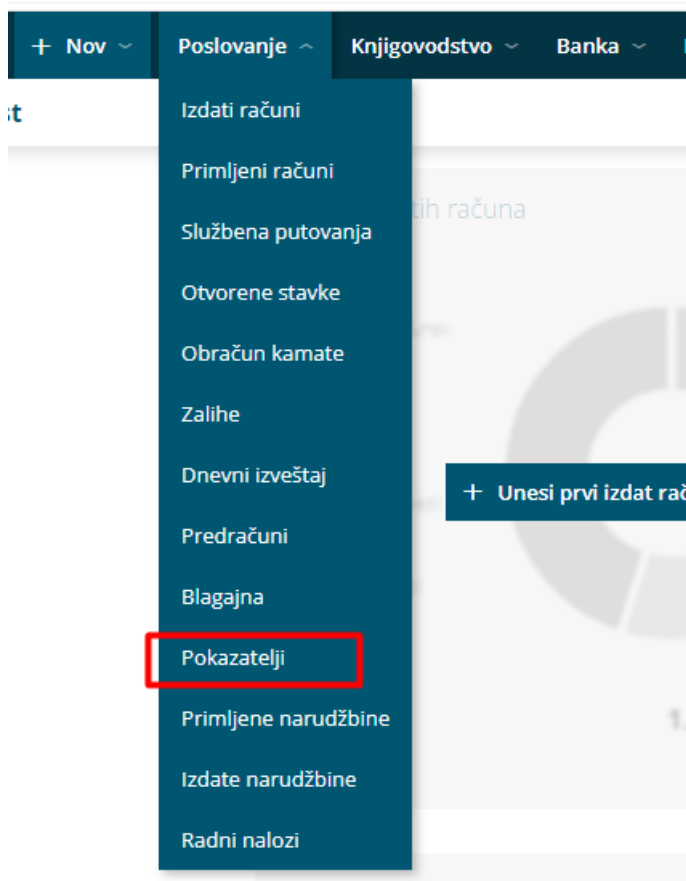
+ Nov ⌄ Poslovanje ⌃ Knjigovodstvo ⌄ Banka ⌄

st

Izdati računi
Primljeni računi
Službena putovanja
Otvorene stavke
Obračun kamate
Zalihe
Dnevni izveštaj
Predračuni
Blagajna
Pokazatelji
Primljene narudžbine
Izdate narudžbine
Radni nalozi

tih računa

+ Unesi prvi izdat ra

1.